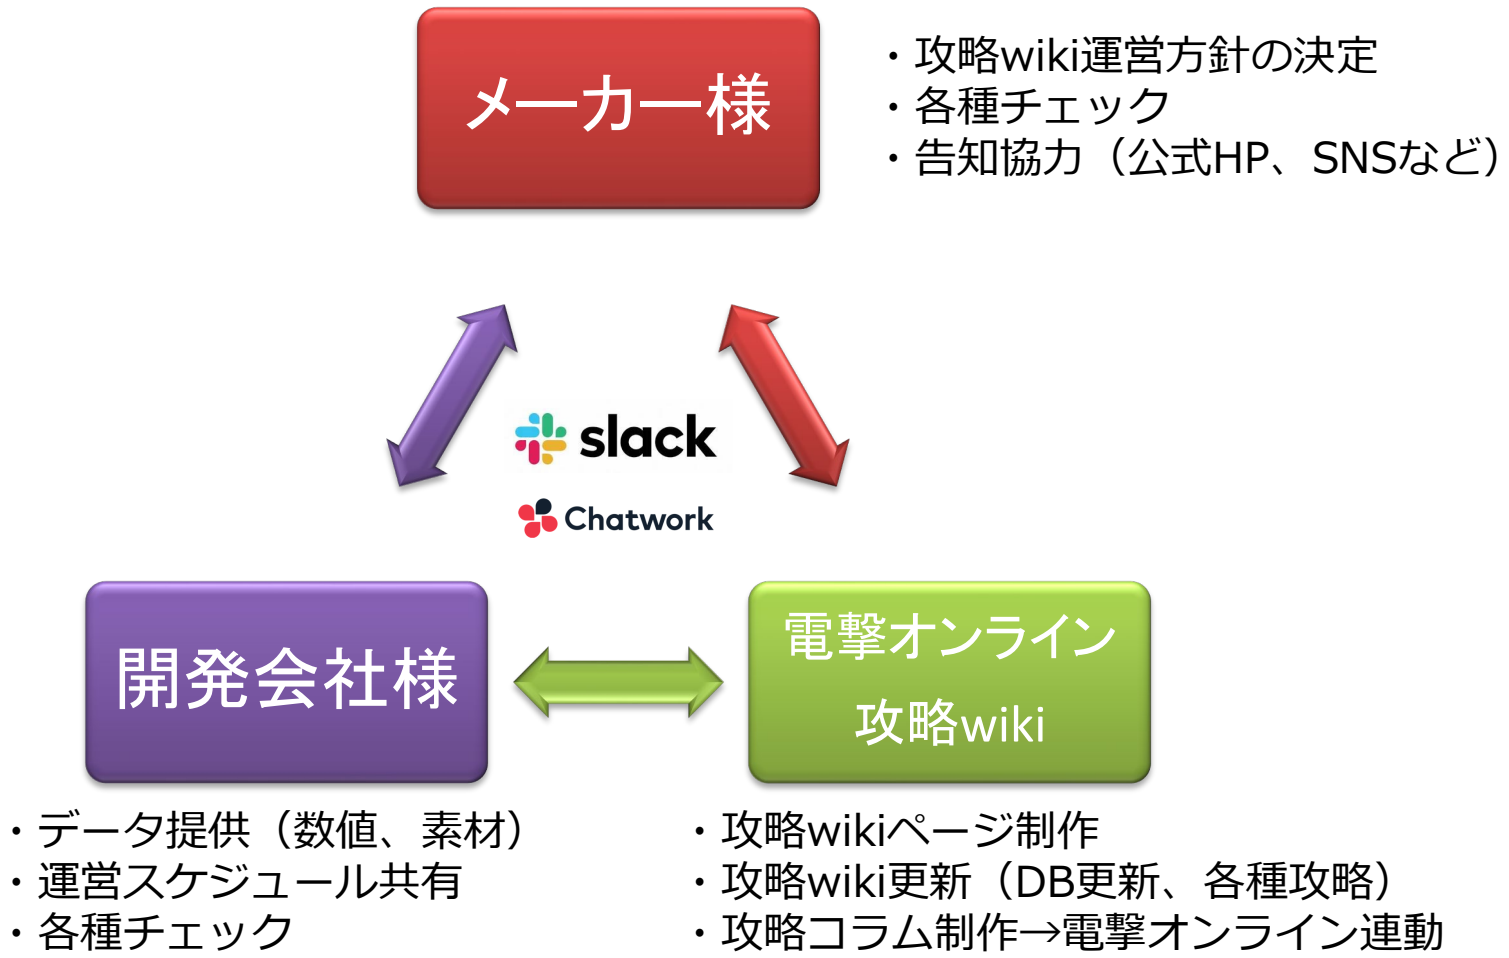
メーカー様

・攻略wiki運営方針の決定
・各種チェック
・告知協力（公式HP、SNSなど）

slack

Chatwork

開発会社様

電撃オンライン
攻略wiki

・データ提供（数値、素材）
・運営スケジュール共有
・各種チェック

・攻略wikiページ制作
・攻略wiki更新（DB更新、各種攻略）
・攻略コラム制作→電撃オンライン連動